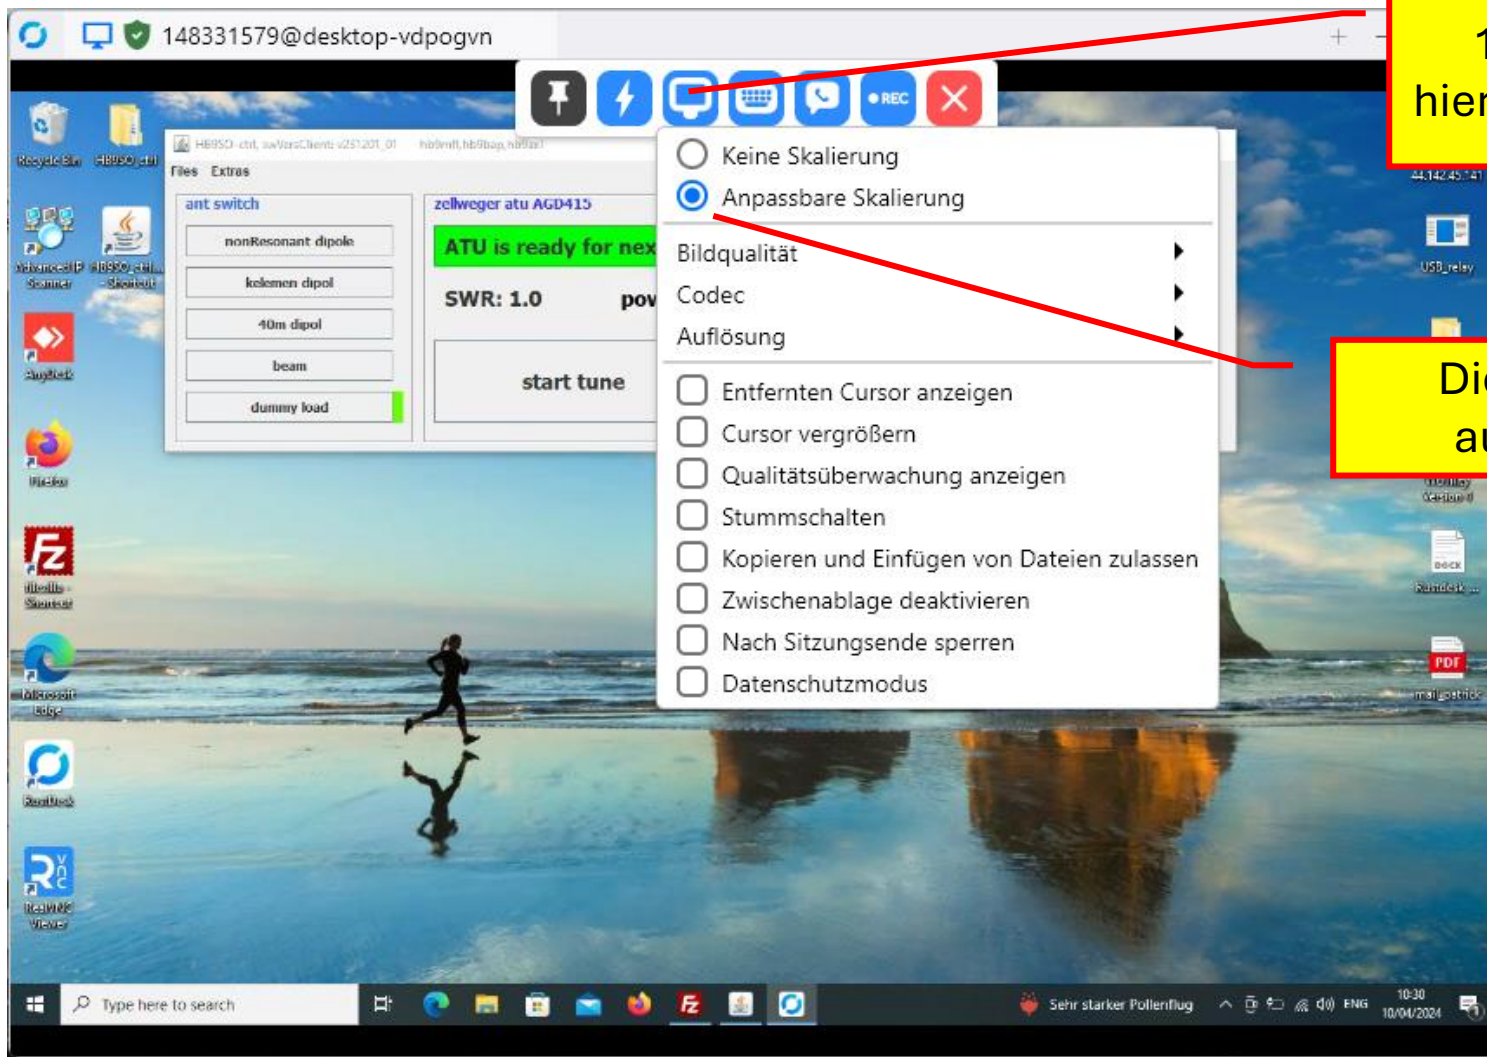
148331579@desktop-vdpogvn

1
hier

Recycle Bin
HB9SO_ctrl
Advanced IP Scanner
HB9SO_ctrl - Shortcut
AnyDesk
Firefox
filezilla - Shortcut
Microsoft Edge
RustDesk
RealVNC Viewer

HB9SO ctrl, swVersClient: v251201_01 hb9mfl,hb9bap,hb9axl
Files Extras
ant switch
nonResonant dipole
kelemen dipol
40m dipol
beam
dummy load
zellweger atu AGD415
ATU is ready for nex
SWR: 1.0
pov
start tune

REC

Keine Skalierung
Anpassbare Skalierung
Bildqualität
Codec
Auflösung
Entfernten Cursor anzeigen
Cursor vergrößern
Qualitätsüberwachung anzeigen
Stummschalten
Kopieren und Einfügen von Dateien zulassen
Zwischenablage deaktivieren
Nach Sitzungsende sperren
Datenschutzmodus

44.142.45.141
USB_relay
Di
au
Version
Rustdesk ...
mail_patrick

Type here to search
Sehr starker Pollenflug
ENG
10:30
10/04/2024